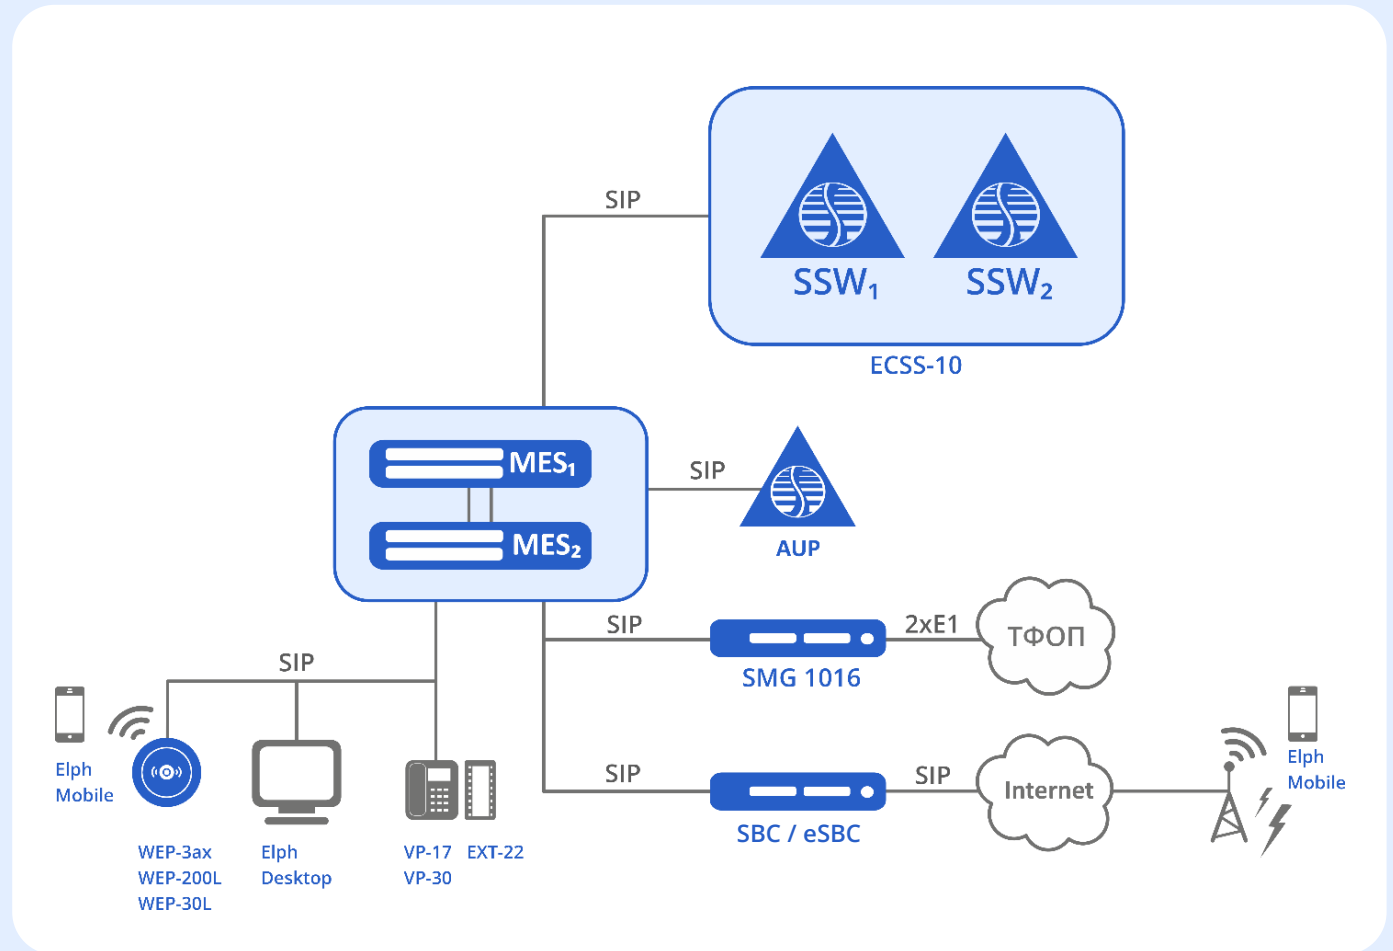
SIP

$SSW_1$ $SSW_2$

ECSS-10

$MES_1$

$MES_2$

SIP

AUP

SIP

2xE1

ТФОП

SMG 1016

SIP

Elph Mobile

WEP-3ax
WEP-200L
WEP-30L

Elph Desktop

VP-17
VP-30

EXT-22

SIP

SIP

Internet

SBC / eSBC

Elph Mobile